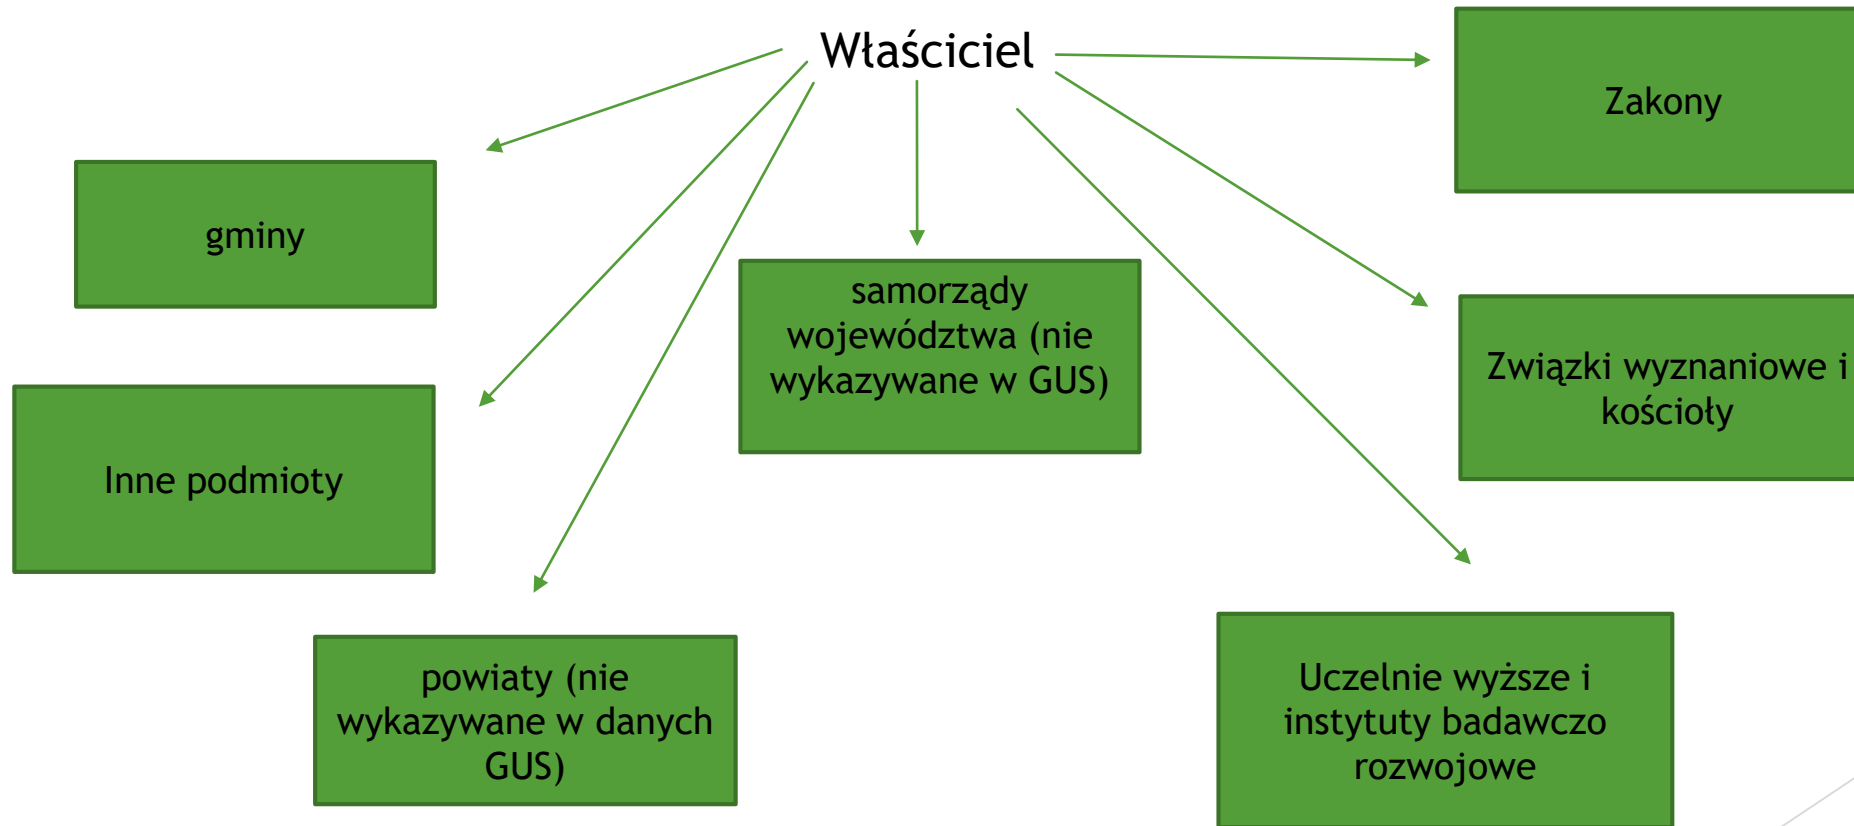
Właściciel

Zakony

gminy

samorządy województwa (nie wykazywane w GUS)

Związki wyznaniowe i kościoły

Inne podmioty

powiaty (nie wykazywane w danych GUS)

Uczelnie wyższe i instytuty badawczo rozwojowe